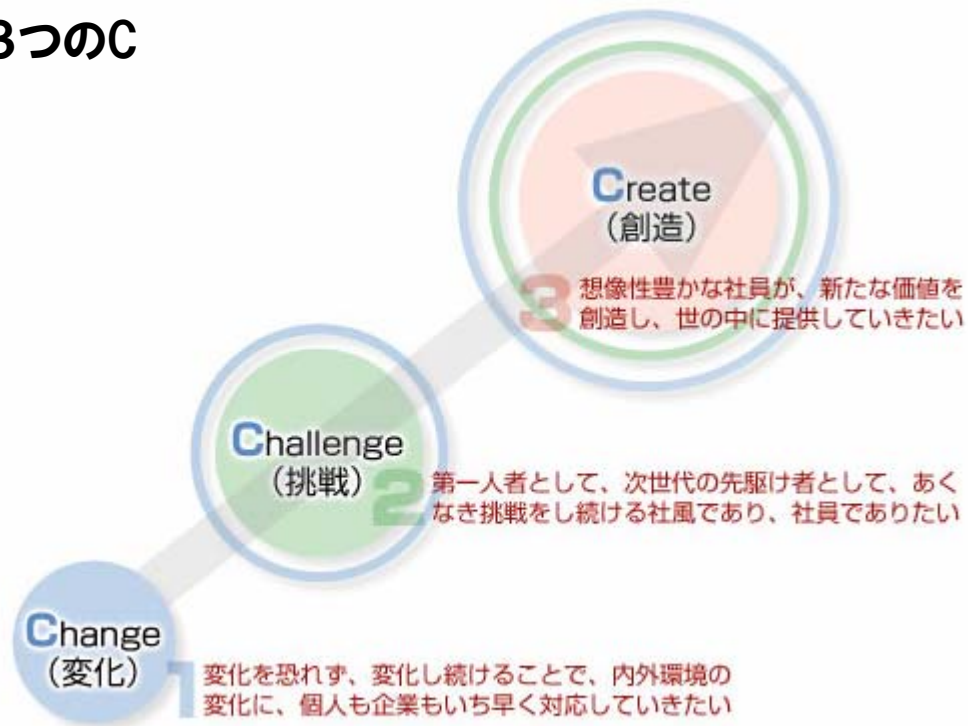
3つのC

Create
(創造)

3 想像性豊かな社員が、新たな価値を創造し、世の中に提供していきたい

Challenge
(挑戦)

2 第一人者として、次世代の先駆け者として、あくなき挑戦をし続ける社風であり、社員でありたい

Change
(変化)

1 変化を恐れず、変化し続けることで、内外環境の変化に、個人も企業もいち早く対応していきたい